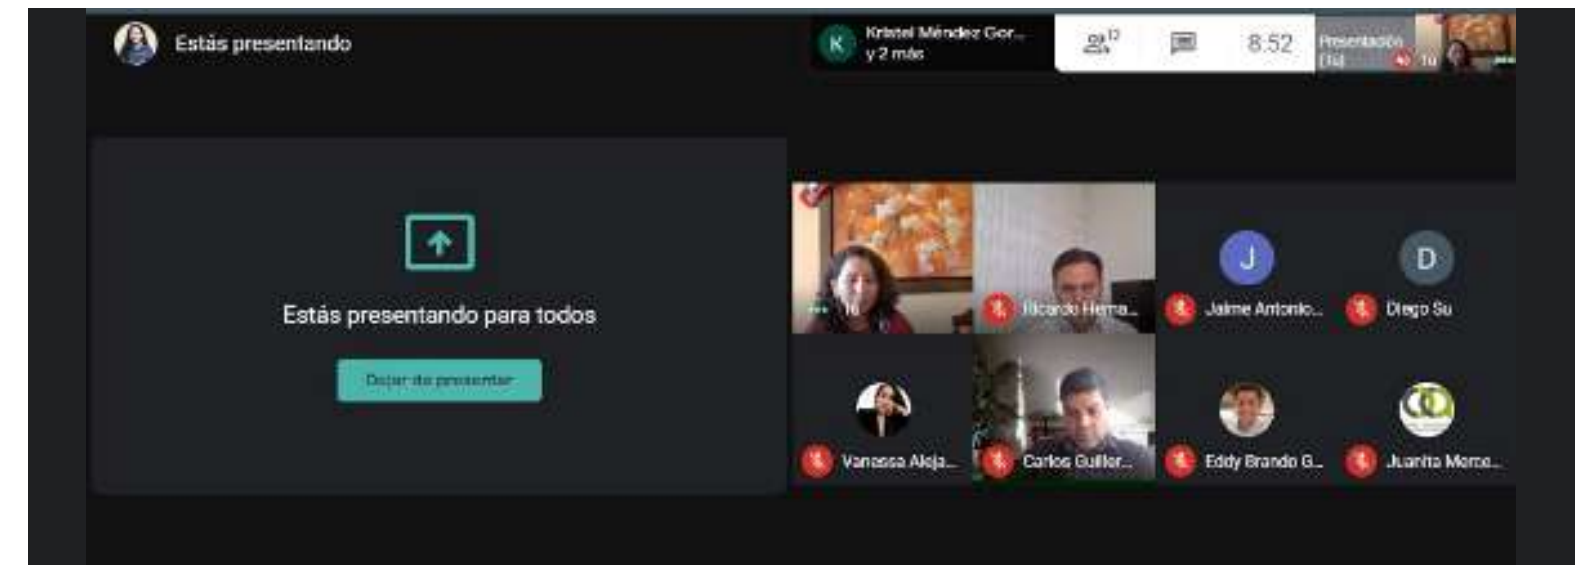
Estás presentando

K Kristel Méndez Gor... y 2 más

12

8:52

Presentación (Tú)

Tú

Estás presentando para todos

Dejar de presentar

Tú

Ricardo Herna...

J

Jaime Antonio...

D

Diego Su

Vanessa Aleja...

Carlos Guiller...

Eddy Brando G...

Juanita Merce...